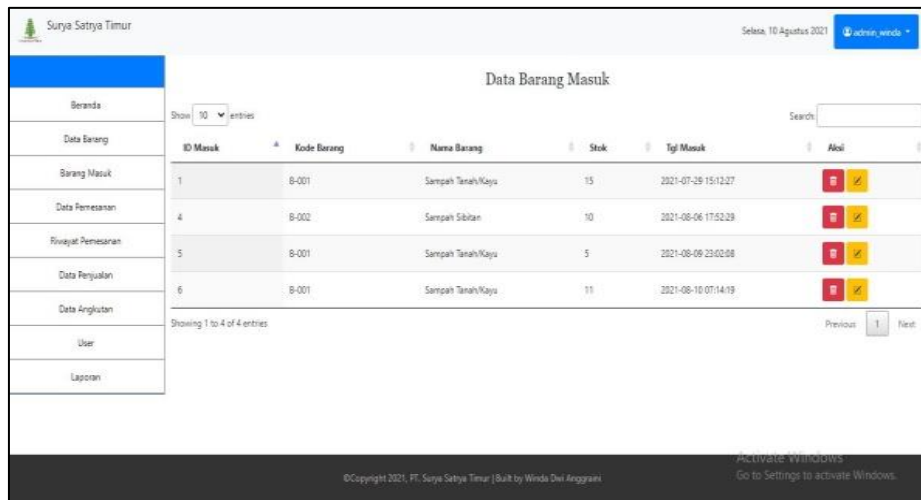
Surya Satrya Timur

Selasa, 10 Agustus 2021 admin_winda

Beranda
Data Barang
Barang Masuk
Data Pemesanan
Riwayat Pemesanan
Data Penjualan
Data Angkutan
User
Laporan

Data Barang Masuk

Show 10 entries

Search:

| ID Masuk | Kode Barang | Nama Barang | Stok | Tgl Masuk | Aksi |
|---|---|---|---|---|---|
| 1 | B-001 | Sampah Tanah/Kayu | 15 | 2021-07-29 15:12:27 | |
| 4 | B-002 | Sampah Sibitan | 10 | 2021-08-06 17:52:29 | |
| 5 | B-001 | Sampah Tanah/Kayu | 5 | 2021-08-09 23:02:08 | |
| 6 | B-001 | Sampah Tanah/Kayu | 11 | 2021-08-10 07:14:19 | |

Showing 1 to 4 of 4 entries

Previous 1 Next

Activate Windows
Go to Settings to activate Windows.

©Copyright 2021, PT. Surya Satrya Timur | Built by Winda Dwi Anggraini